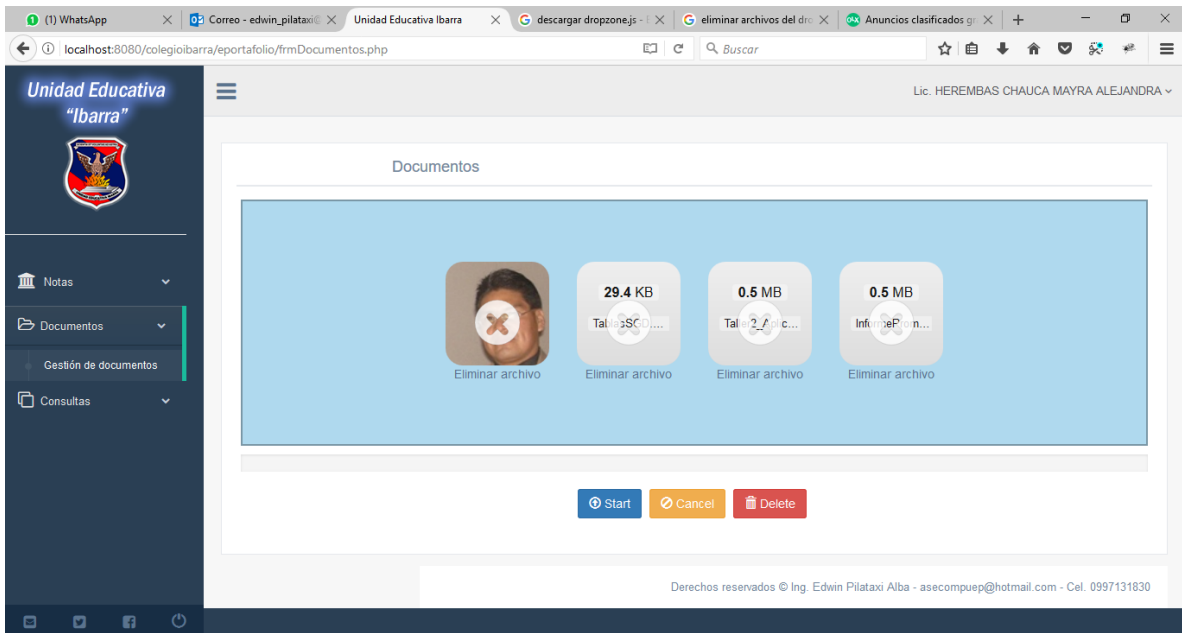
(1) WhatsApp | Correo - edwin_pilataxi | Unidad Educativa Ibarra | descargar dropzone.js - | eliminar archivos del dro | Anuncios clasificados gr

localhost:8080/colegioibarra/eportafolio/frmDocumentos.php

Buscar

Unidad Educativa "Ibarra"

Lic. HEREMBAS CHAUCA MAYRA ALEJANDRA

Notas

Documentos

Gestión de documentos

Consultas

Documentos

Eliminar archivo

29.4 KB
Tab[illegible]SCO...
Eliminar archivo

0.5 MB
Ta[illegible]2_A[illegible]ic...
Eliminar archivo

0.5 MB
Info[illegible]e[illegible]n...
Eliminar archivo

Start
Cancel
Delete

Derechos reservados © Ing. Edwin Pilataxi Alba - asecompuep@hotmail.com - Cel. 0997131830